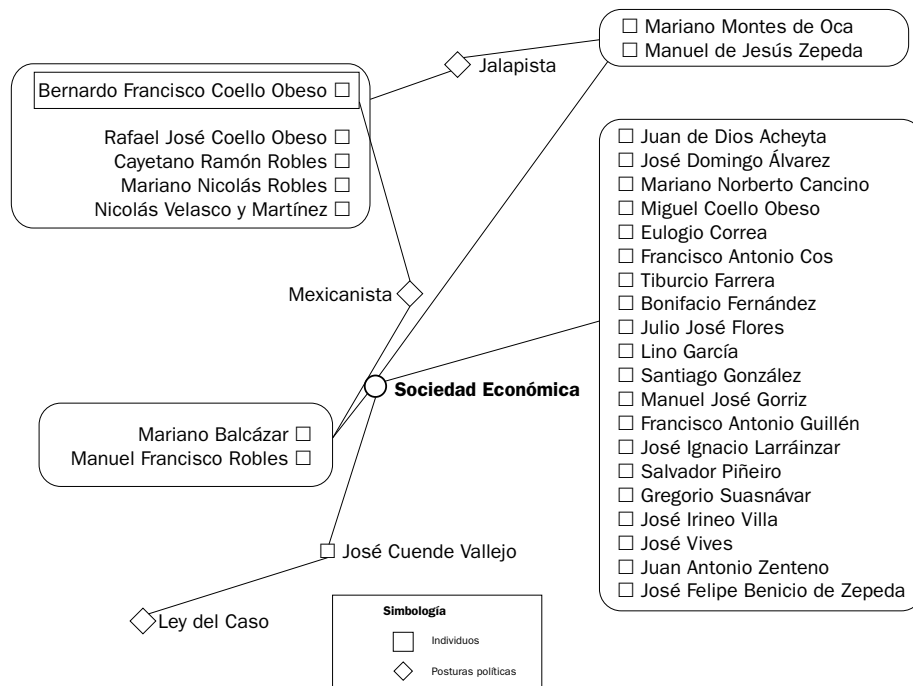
Mariano Montes de Oca
Manuel de Jesús Zepeda

Jalapista

Bernardo Francisco Coello Obeso

Rafael José Coello Obeso
Cayetano Ramón Robles
Mariano Nicolás Robles
Nicolás Velasco y Martínez

Juan de Dios Acheyta
José Domingo Álvarez
Mariano Norberto Cancino
Miguel Coello Obeso
Eulogio Correa
Francisco Antonio Cos
Tiburcio Farrera
Bonifacio Fernández
Julio José Flores
Lino García
Santiago González
Manuel José Gorriz
Francisco Antonio Guillén
José Ignacio Larráinzar
Salvador Piñeiro
Gregorio Suasnávar
José Irineo Villa
José Vives
Juan Antonio Zenteno
José Felipe Benicio de Zepeda

Mexicanista

Sociedad Económica

Mariano Balcázar
Manuel Francisco Robles

José Cuende Vallejo

Ley del Caso

Simbología
Individuos
Posturas políticas